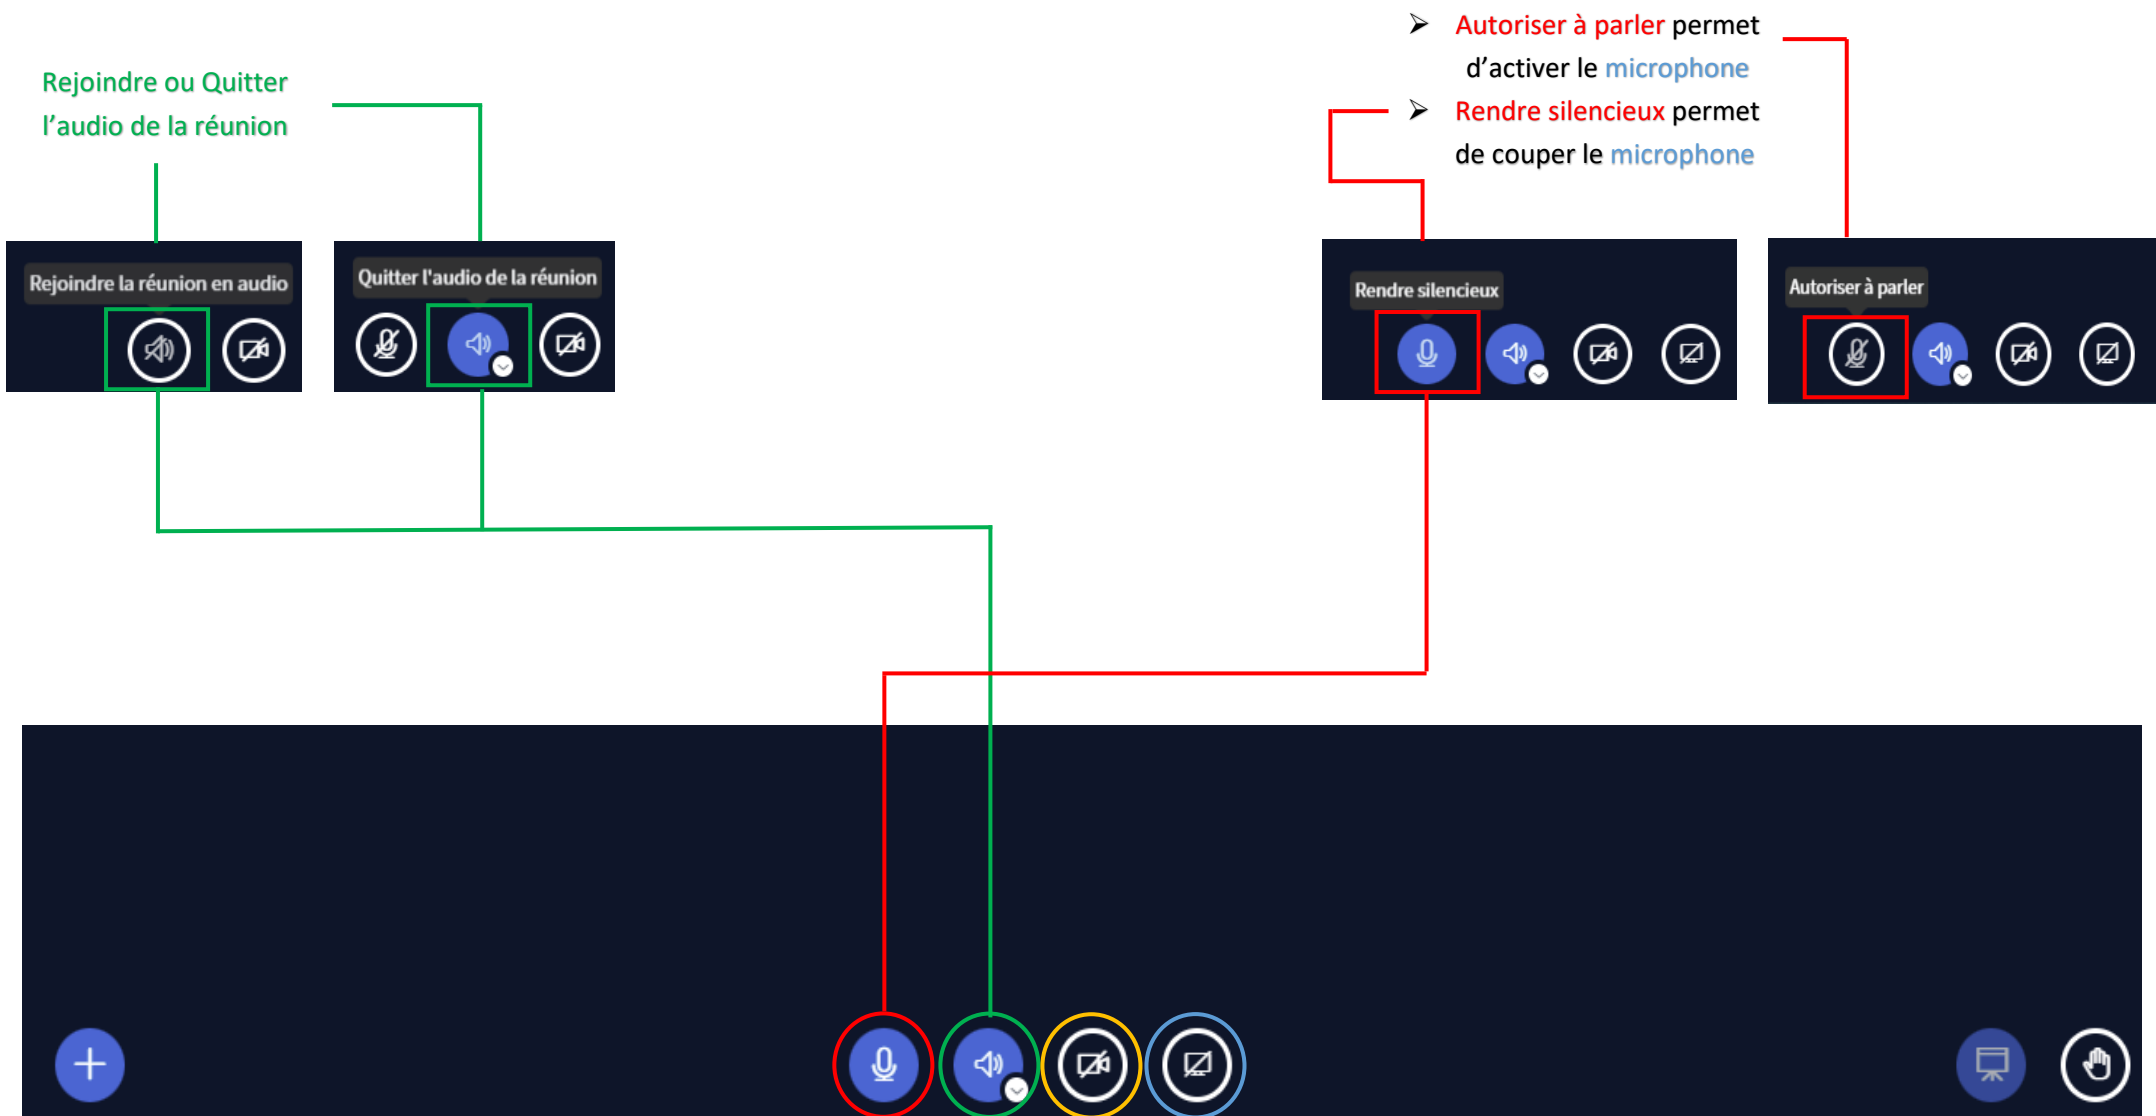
Rejoindre ou Quitter l'audio de la réunion

Rejoindre la réunion en audio

Quitter l'audio de la réunion

➢ Autoriser à parler permet d'activer le microphone

➢ Rendre silencieux permet de couper le microphone

Rendre silencieux

Autoriser à parler